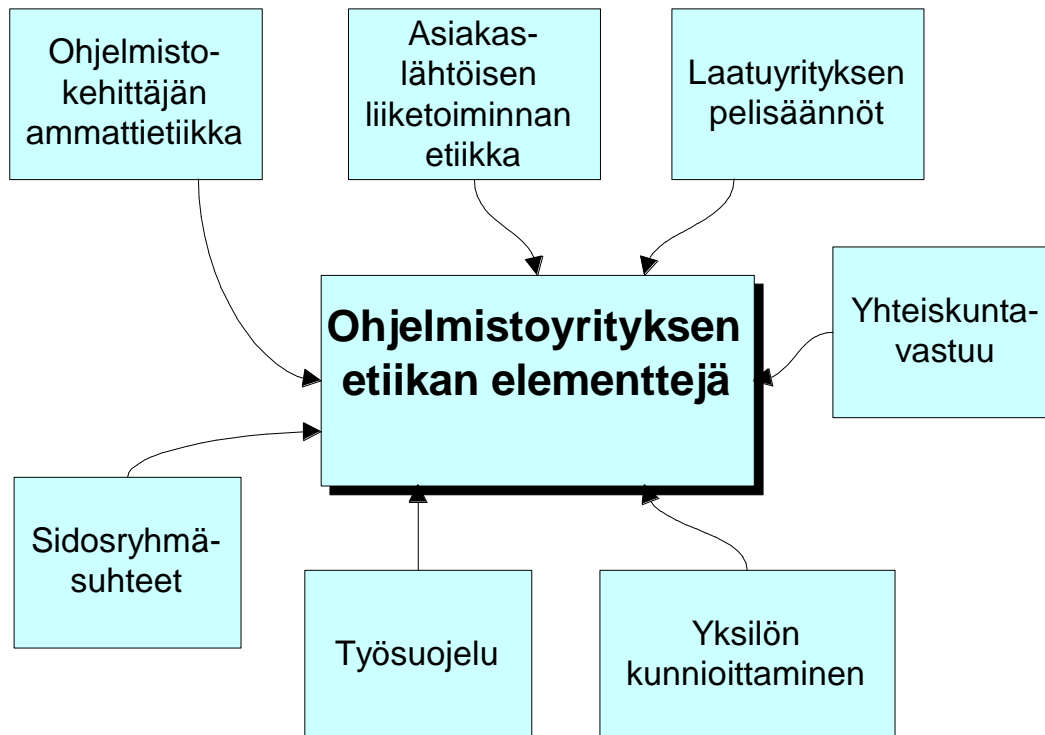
Ohjelmistokehittäjän ammattietiikka

Asiakaslähtöisen liiketoiminnan etiikka

Laatuyrityksen pelisäännöt

Ohjelmistoyrityksen etiikan elementtejä

Yhteiskuntavastuu

Sidosryhmäsuhteet

Työsuojelu

Yksilön kunnioittaminen